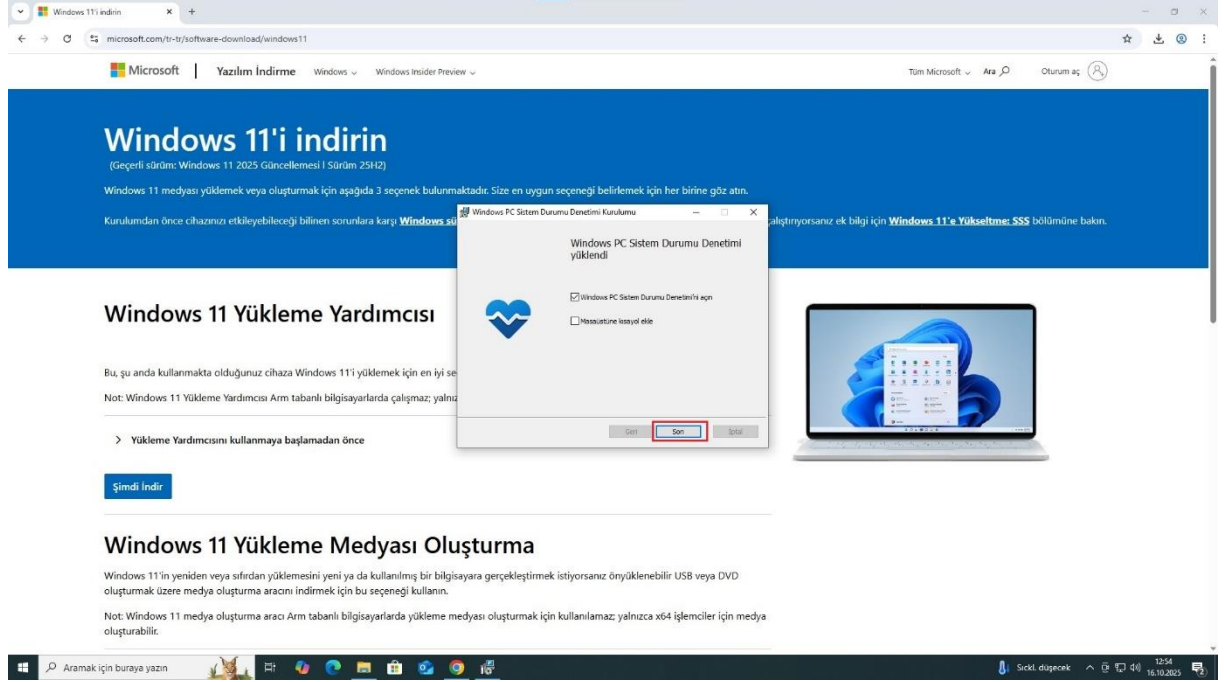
Windows 11'i indirin ×  +

microsoft.com/tr-tr/software-download/windows11

Microsoft | Yazılım İndirme  Windows ⌄  Windows Insider Preview ⌄  Tüm Microsoft ⌄  Ara  Oturum aç

Windows 11'i indirin
(Geçerli sürüm: Windows 11 2025 Güncellemesi l Sürüm 25H2)

Windows 11 medyası yüklemek veya oluşturmak için aşağıda 3 seçenek bulunmaktadır. Size en uygun seçeneği belirlemek için her birine göz atın.

Kurulumdan önce cihazınızı etkileyebileceği bilinen sorunlara karşı Windows sü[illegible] çalıştırıyorsanız ek bilgi için Windows 11'e Yükseltme: SSS bölümüne bakın.

Windows 11 Yükleme Yardımcısı

Bu, şu anda kullanmakta olduğunuz cihaza Windows 11'i yüklemek için en iyi se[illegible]

Not: Windows 11 Yükleme Yardımcısı Arm tabanlı bilgisayarlarda çalışmaz; yalnız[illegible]

> Yükleme Yardımcısını kullanmaya başlamadan önce

Şimdi İndir

Windows PC Sistem Durumu Denetimi Kurulumu

Windows PC Sistem Durumu Denetimi yüklendi

☑ Windows PC Sistem Durumu Denetimi'ni açın
☐ Masaüstüne kısayol ekle

Geri  Son  İptal

Windows 11 Yükleme Medyası Oluşturma

Windows 11'in yeniden veya sıfırdan yüklemesini yeni ya da kullanılmış bir bilgisayara gerçekleştirmek istiyorsanız önyüklenebilir USB veya DVD oluşturmak üzere medya oluşturma aracını indirmek için bu seçeneği kullanın.

Not: Windows 11 medya oluşturma aracı Arm tabanlı bilgisayarlarda yükleme medyası oluşturmak için kullanılamaz; yalnızca x64 işlemciler için medya oluşturabilir.

Aramak için buraya yazın

Sıckl. düşecek  12:54  16.10.2025